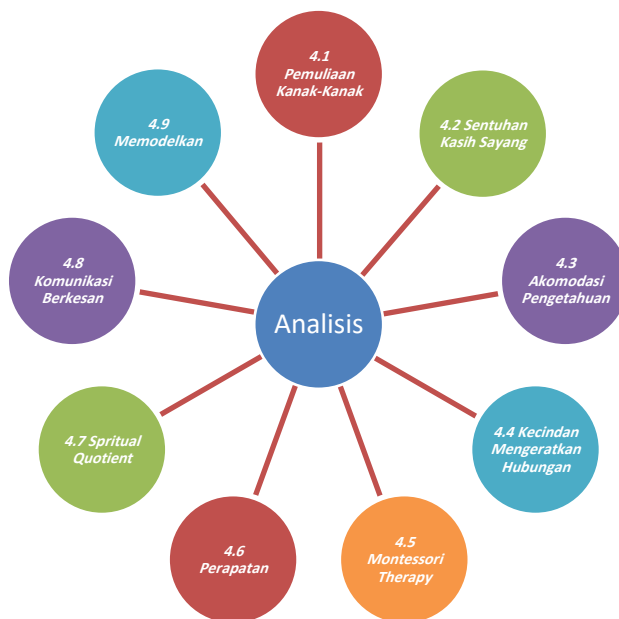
Analisis

4.1 Pemuliaan Kanak-Kanak

4.2 Sentuhan Kasih Sayang

4.3 Akomodasi Pengetahuan

4.4 Kecindan Mengeratkan Hubungan

4.5 Montessori Therapy

4.6 Perapatan

4.7 Spritual Quotient

4.8 Komunikasi Berkesan

4.9 Memodelkan